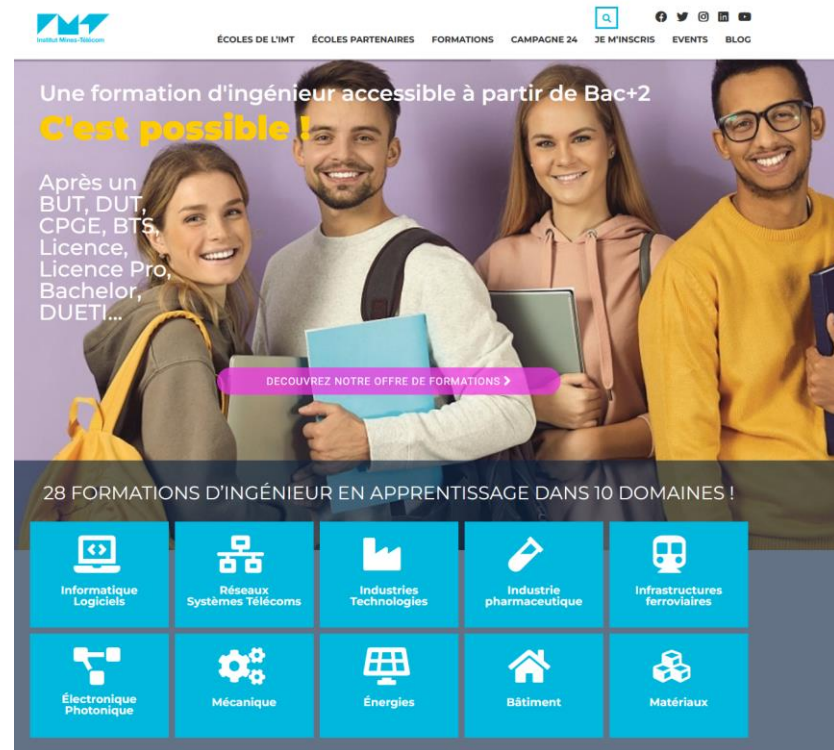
IMT
Institut Mines-Télécom

ÉCOLES DE L'IMT ÉCOLES PARTENAIRES FORMATIONS CAMPAGNE 24 JE M'INSCRIS EVENTS BLOG

Une formation d'ingénieur accessible à partir de Bac+2
C'est possible !

Après un BUT, DUT, CPGE, BTS, Licence, Licence Pro, Bachelor, DUETI...

DECOUVREZ NOTRE OFFRE DE FORMATIONS ›

28 FORMATIONS D'INGÉNIEUR EN APPRENTISSAGE DANS 10 DOMAINES !

Informatique Logiciels

Réseaux Systèmes Télécoms

Industries Technologies

Industrie pharmaceutique

Infrastructures ferroviaires

Électronique Photonique

Mécanique

Énergies

Bâtiment

Matériaux